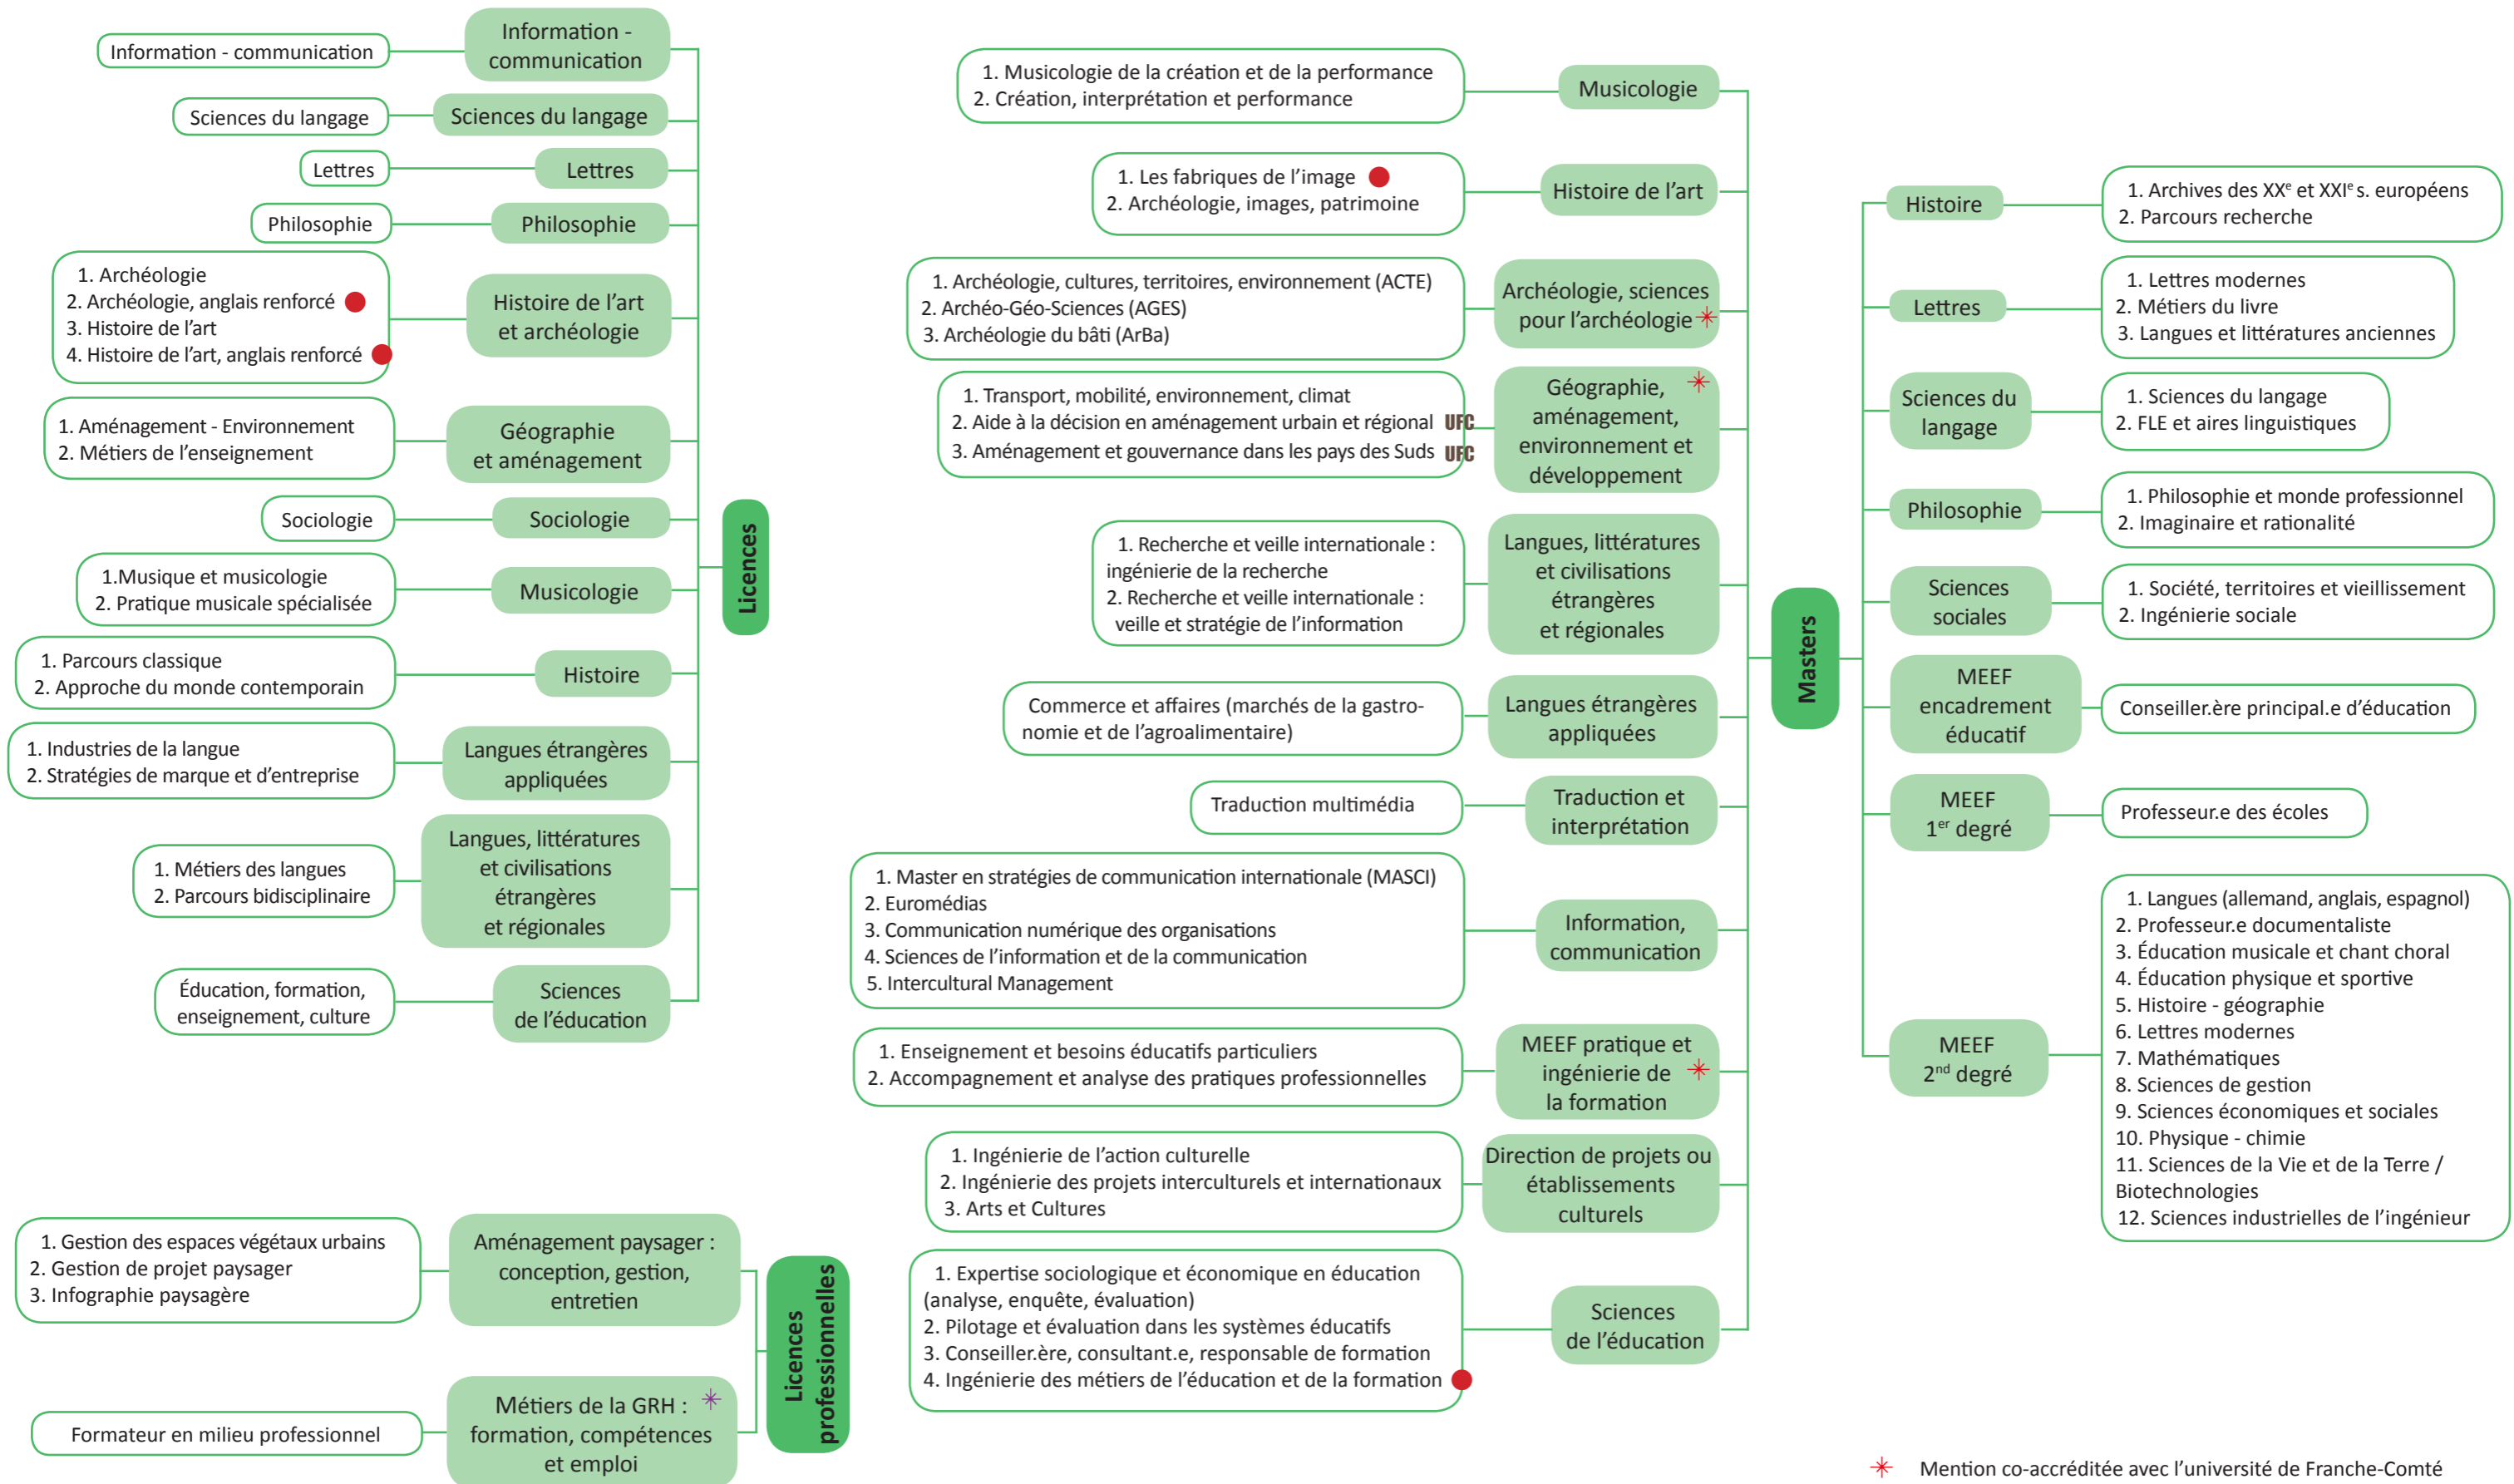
Licences

Information - communication
Information - communication

Sciences du langage
Sciences du langage

Lettres
Lettres

Philosophie
Philosophie

Histoire de l'art et archéologie
1. Archéologie
2. Archéologie, anglais renforcé
3. Histoire de l'art
4. Histoire de l'art, anglais renforcé

Géographie et aménagement
1. Aménagement - Environnement
2. Métiers de l'enseignement

Sociologie
Sociologie

Musicologie
1.Musique et musicologie
2. Pratique musicale spécialisée

Histoire
1. Parcours classique
2. Approche du monde contemporain

Langues étrangères appliquées
1. Industries de la langue
2. Stratégies de marque et d'entreprise

Langues, littératures et civilisations étrangères et régionales
1. Métiers des langues
2. Parcours bidisciplinaire

Sciences de l'éducation
Éducation, formation, enseignement, culture

Licences professionnelles

Aménagement paysager : conception, gestion, entretien
1. Gestion des espaces végétaux urbains
2. Gestion de projet paysager
3. Infographie paysagère

Métiers de la GRH : formation, compétences et emploi ✳
Formateur en milieu professionnel

Masters

Musicologie
1. Musicologie de la création et de la performance
2. Création, interprétation et performance

Histoire de l'art
1. Les fabriques de l'image
2. Archéologie, images, patrimoine

Archéologie, sciences pour l'archéologie ✳
1. Archéologie, cultures, territoires, environnement (ACTE)
2. Archéo-Géo-Sciences (AGES)
3. Archéologie du bâti (ArBa)

Géographie, aménagement, environnement et développement ✳
1. Transport, mobilité, environnement, climat
2. Aide à la décision en aménagement urbain et régional UFC
3. Aménagement et gouvernance dans les pays des Suds UFC

Langues, littératures et civilisations étrangères et régionales
1. Recherche et veille internationale : ingénierie de la recherche
2. Recherche et veille internationale : veille et stratégie de l'information

Langues étrangères appliquées
Commerce et affaires (marchés de la gastronomie et de l'agroalimentaire)

Traduction et interprétation
Traduction multimédia

Information, communication
1. Master en stratégies de communication internationale (MASCI)
2. Euromédias
3. Communication numérique des organisations
4. Sciences de l'information et de la communication
5. Intercultural Management

MEEF pratique et ingénierie de la formation ✳
1. Enseignement et besoins éducatifs particuliers
2. Accompagnement et analyse des pratiques professionnelles

Direction de projets ou établissements culturels
1. Ingénierie de l'action culturelle
2. Ingénierie des projets interculturels et internationaux
3. Arts et Cultures

Sciences de l'éducation
1. Expertise sociologique et économique en éducation (analyse, enquête, évaluation)
2. Pilotage et évaluation dans les systèmes éducatifs
3. Conseiller.ère, consultant.e, responsable de formation
4. Ingénierie des métiers de l'éducation et de la formation

Histoire
1. Archives des XX$^e$ et XXI$^e$ s. européens
2. Parcours recherche

Lettres
1. Lettres modernes
2. Métiers du livre
3. Langues et littératures anciennes

Sciences du langage
1. Sciences du langage
2. FLE et aires linguistiques

Philosophie
1. Philosophie et monde professionnel
2. Imaginaire et rationalité

Sciences sociales
1. Société, territoires et vieillissement
2. Ingénierie sociale

MEEF encadrement éducatif
Conseiller.ère principal.e d'éducation

MEEF 1$^{er}$ degré
Professeur.e des écoles

MEEF 2$^{nd}$ degré
1. Langues (allemand, anglais, espagnol)
2. Professeur.e documentaliste
3. Éducation musicale et chant choral
4. Éducation physique et sportive
5. Histoire - géographie
6. Lettres modernes
7. Mathématiques
8. Sciences de gestion
9. Sciences économiques et sociales
10. Physique - chimie
11. Sciences de la Vie et de la Terre / Biotechnologies
12. Sciences industrielles de l'ingénieur

✳ Mention co-accréditée avec l'université de Franche-Comté